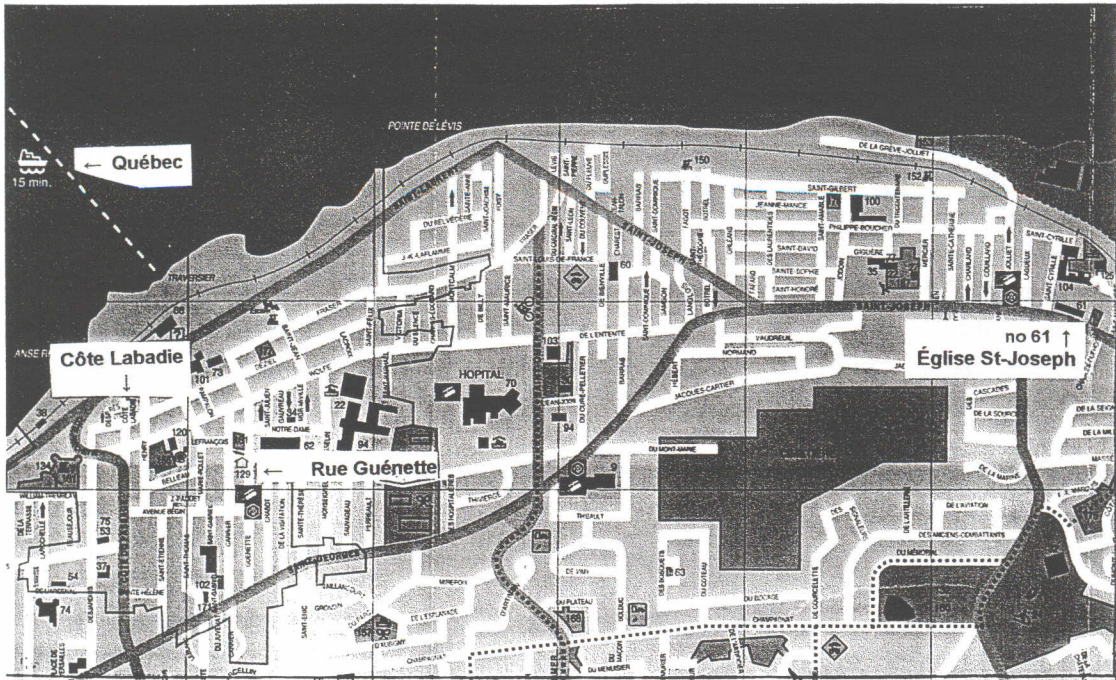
POINTE DE LÉVIS

← Québec

15 min.

Côte Labadie
↓

HOPITAL

← Rue Guénette

no 61 ↑
Église St-Joseph

DE LA GRÈVE-JOLLIET
SAINT-GILBERT
JEANNE-MANCE
PHILIPPE-BOUCHER
SAINT-DAVID
SAINTE-SOPHIE
SAINT-HONORÉ
SAINT-JOSEPH
SAINTE-CATHERINE
SAINT-CYRILLE
DE L'ENTENTE
VAUDREUIL
NORMAND
JACQUES-CARTIER
DU CURÉ-PELLETIER
DU MONT-MARIE
THIBAULT
DE VAN
DU PLATEAU
DU COTEAU
DU BOCAGE
DU MENUISIER
CASCADES
DE LA SOURCE
DE LA MARINE
DES ANCIENS-COMBATTANTS
DE L'AVIATION
DU MÉMORIAL
DE L'ESPLANADE
FRASER
WOLFE
NOTRE-DAME
LEFRANÇOIS
BELLEAU
AVENUE BÉGIN
SAINT-ÉTIENNE
SAINTE-HÉLÈNE
DE LA VISITATION
SAINT-GEORGES
TRAVERSIER
ANSE
DU BELVÉDÈRE
J.-A.-LAFLAMME
SAINT-LOUIS-DE-FRANCE
SAINT-AMABLE
HÉBERT
BARRAS
SAMSON
LANGLOIS
GIGUÈRE
MERCIER
CHARLAND
SAINT-EUGÈNE
SAINT-THOMAS
CABOT
GRONDIN
MIREPOIX
DES BOULEAUX
150
152
100
104
61
60
35
103
70
94
9
63
101
73
120
124
62
22
94
129
38
54
74
102
171
37
66